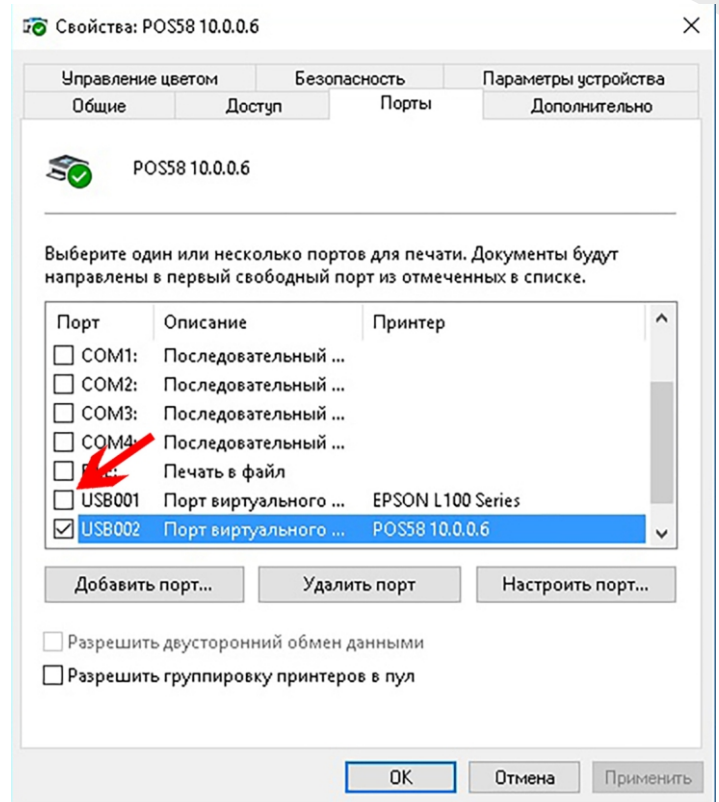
Свойства: POS58 10.0.0.6

Управление цветом
Безопасность
Параметры устройства
Общие
Доступ
Порты
Дополнительно

POS58 10.0.0.6

Выберите один или несколько портов для печати. Документы будут направлены в первый свободный порт из отмеченных в списке.

| Порт | Описание | Принтер |
|---|---|---|
| COM1: | Последовательный ... | |
| COM2: | Последовательный ... | |
| COM3: | Последовательный ... | |
| COM4: | Последовательный ... | |
| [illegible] | Печать в файл | |
| USB001 | Порт виртуального ... | EPSON L100 Series |
| USB002 | Порт виртуального ... | POS58 10.0.0.6 |

Добавить порт...
Удалить порт
Настроить порт...

Разрешить двусторонний обмен данными
Разрешить группировку принтеров в пул

OK
Отмена
Применить